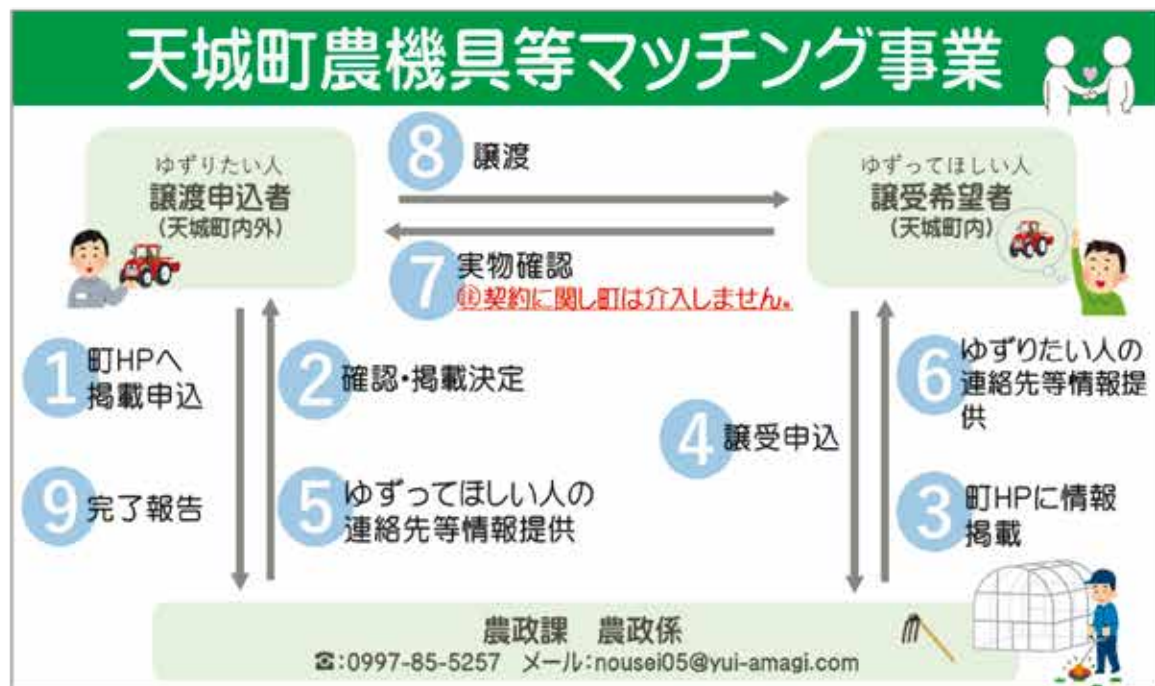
天城町農機具等マッチング事業

ゆずりたい人
譲渡申込者
(天城町内外)

8 譲渡

7 実物確認
※契約に関し町は介入しません。

ゆずってほしい人
譲受希望者
(天城町内)

1 町HPへ掲載申込

2 確認・掲載決定

4 譲受申込

6 ゆずりたい人の連絡先等情報提供

9 完了報告

5 ゆずってほしい人の連絡先等情報提供

3 町HPに情報掲載

農政課　農政係
☎:0997-85-5257　メール:nousei05@yui-amagi.com